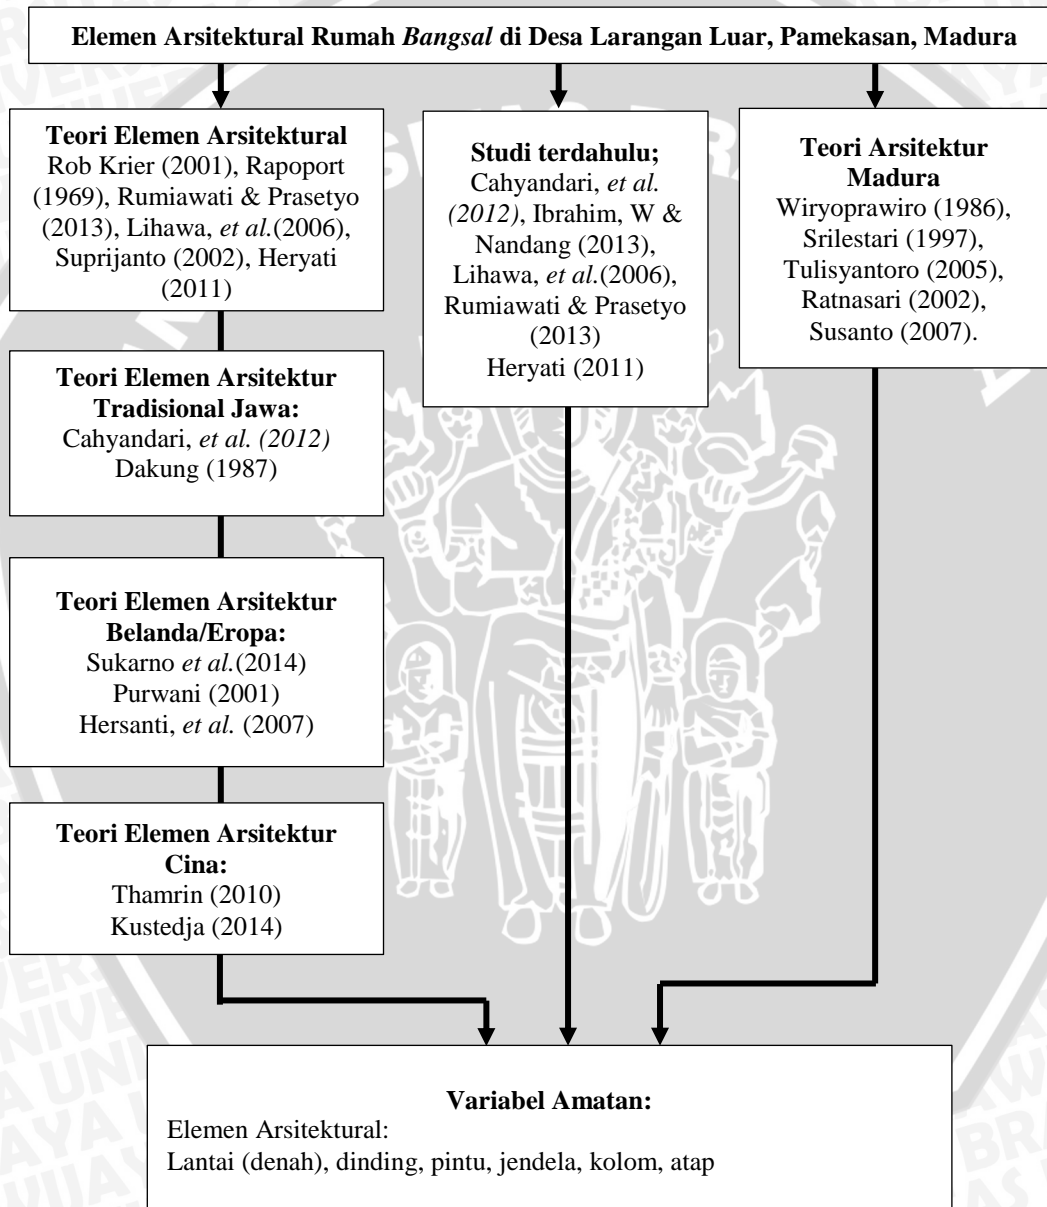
Elemen Arsitektural Rumah Bangsal di Desa Larangan Luar, Pamekasan, Madura

Teori Elemen Arsitektural
Rob Krier (2001), Rapoport (1969), Rumiawati & Prasetyo (2013), Lihawa, et al.(2006), Suprijanto (2002), Heryati (2011)

Teori Elemen Arsitektur Tradisional Jawa:
Cahyandari, et al. (2012)
Dakung (1987)

Teori Elemen Arsitektur Belanda/Eropa:
Sukarno et al.(2014)
Purwani (2001)
Hersanti, et al. (2007)

Teori Elemen Arsitektur Cina:
Thamrin (2010)
Kustedja (2014)

Studi terdahulu;
Cahyandari, et al. (2012), Ibrahim, W & Nandang (2013), Lihawa, et al.(2006), Rumiawati & Prasetyo (2013)
Heryati (2011)

Teori Arsitektur Madura
Wiryoprawiro (1986), Srilestari (1997), Tulisyantoro (2005), Ratnasari (2002), Susanto (2007).

Variabel Amatan:
Elemen Arsitektural:
Lantai (denah), dinding, pintu, jendela, kolom, atap